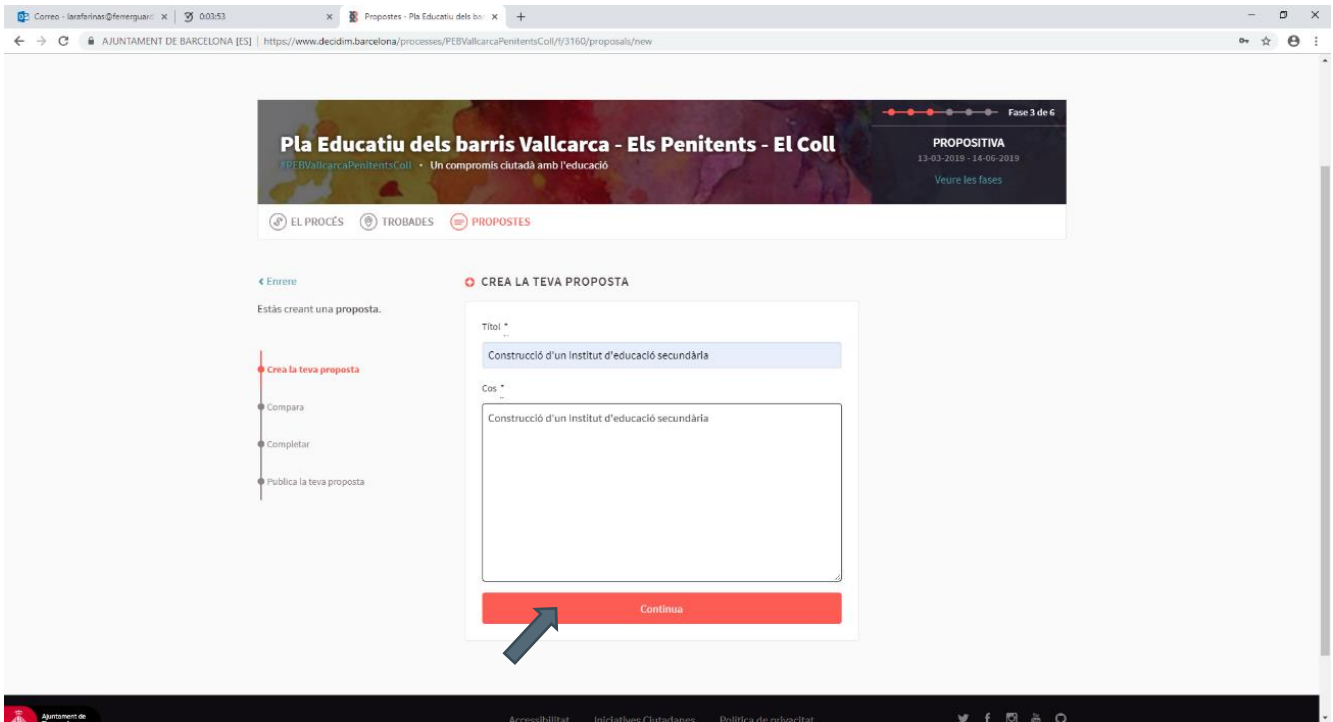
Correo - larafarinas@ferrerguard × | 0:03:53 × | Propostes - Pla Educatiu dels bar × +

AJUNTAMENT DE BARCELONA [ES] | https://www.decidim.barcelona/processes/PEBVallcarcaPenitentsColl/f/3160/proposals/new

Fase 3 de 6

Pla Educatiu dels barris Vallcarca - Els Penitents - El Coll

#PEBVallcarcaPenitentsColl • Un compromís ciutadà amb l'educació

PROPOSITIVA
13-03-2019 - 14-06-2019
Veure les fases

EL PROCÉS TROBADES PROPOSTES

‹ Enrere

Estàs creant una proposta.

Crea la teva proposta

Compara

Completar

Publica la teva proposta

CREA LA TEVA PROPOSTA

Títol *

Construcció d'un institut d'educació secundària

Cos *

Construcció d'un institut d'educació secundària

Continua

Ajuntament de

Accessibilitat Iniciatives Ciutadanes Política de privacitat